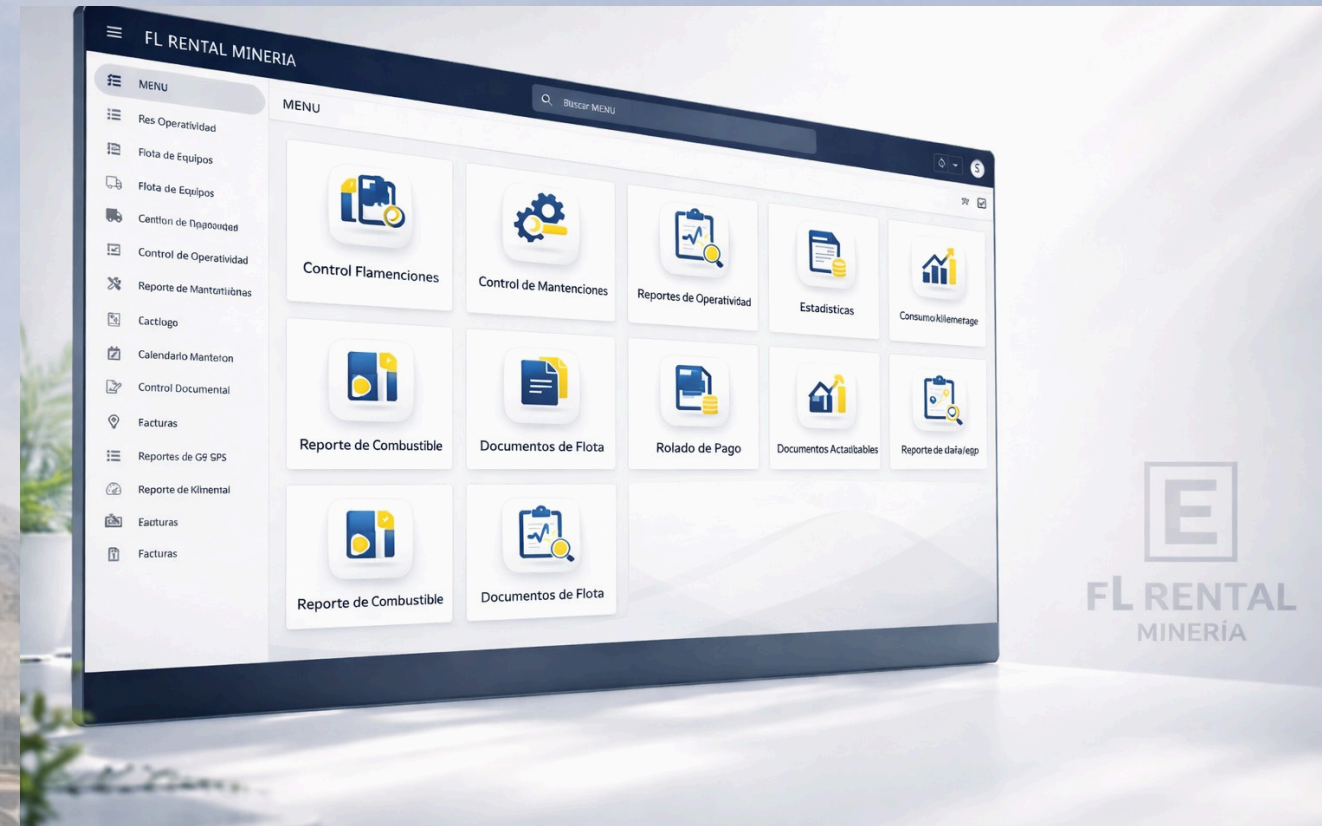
FL RENTAL MINERIA

MENU
Res Operatividad
Flota de Equipos
Flota de Equipos
Centlon de Dopoouded
Control de Operatividad
Reporte de Mantantlionas
Cactlogo
Calendario Manteton
Control Documental
Facturas
Reportes de G9 SPS
Reporte de Kilnental
Eacturas
Facturas

MENU

Buscar MENU

S

Control Flamenciones
Control de Mantenciones
Reportes de Operatividad
Estadisticas
Consumo kilemerage
Reporte de Combustible
Documentos de Flota
Rolado de Pago
Documentos Actalbables
Reporte de dafa/egp
Reporte de Combustible
Documentos de Flota

E
FL RENTAL
MINERÍA